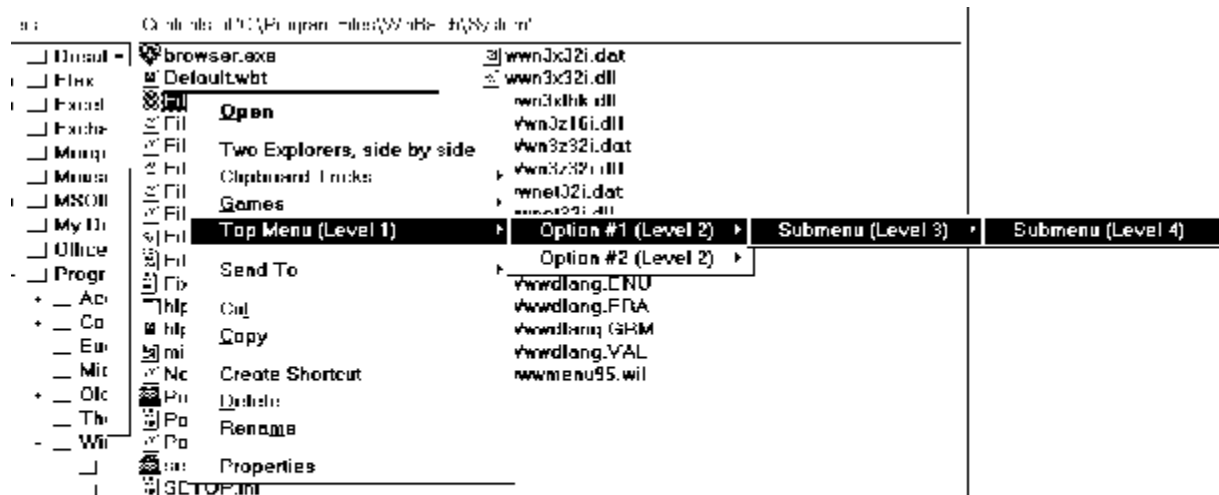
Contents of 'C:\Program Files\WinBatch\System'

Dosut
Flex
Excel
Exche
Mong
Mous
MSOI
My D
Office
Progr
Ac
Co
Eu
Mic
Olc
Th
Wi

browser.exe
Default.wbt
Fil
Fil
Fil
Fil
Fil
Fil
Fil
Fi
hlp
hlp
mi
No
Po
Po
Po
se
SETUP.ini

wwn3x32i.dat
wwn3x32i.dll
wwn3dbk.dll
wwn3z16i.dll
wwn3z32i.dat
wwn3z32i.dll
wwnet32i.dat
wwnet32i.dll
wwdlang.ENU
wwdlang.FRA
wwdlang.GRM
wwdlang.VAL
wwmenu95.wil

Open
Two Explorers, side by side
Clipboard Tricks
Games
Top Menu (Level 1)
Send To
Cut
Copy
Create Shortcut
Delete
Rename
Properties

Option #1 (Level 2)
Option #2 (Level 2)

Submenu (Level 3)

Submenu (Level 4)